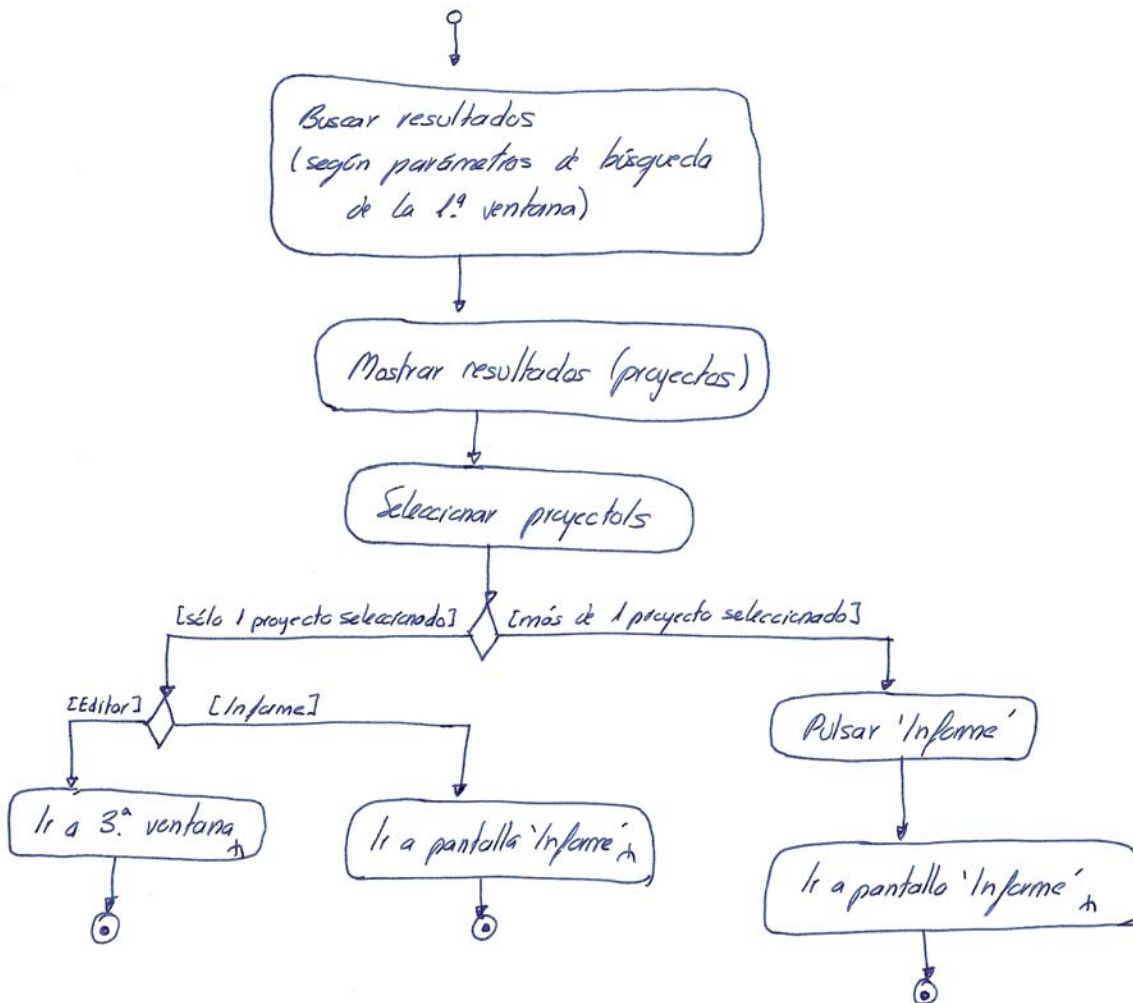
Buscar resultados (según parámetros de búsqueda de la 1.ª ventana)

Mostrar resultados (proyectos)

Seleccionar proyecto/s

[sólo 1 proyecto seleccionado]

[más de 1 proyecto seleccionado]

[Editor]

[Informe]

Pulsar 'Informe'

Ir a 3.ª ventana

Ir a pantalla 'Informe'

Ir a pantalla 'Informe'